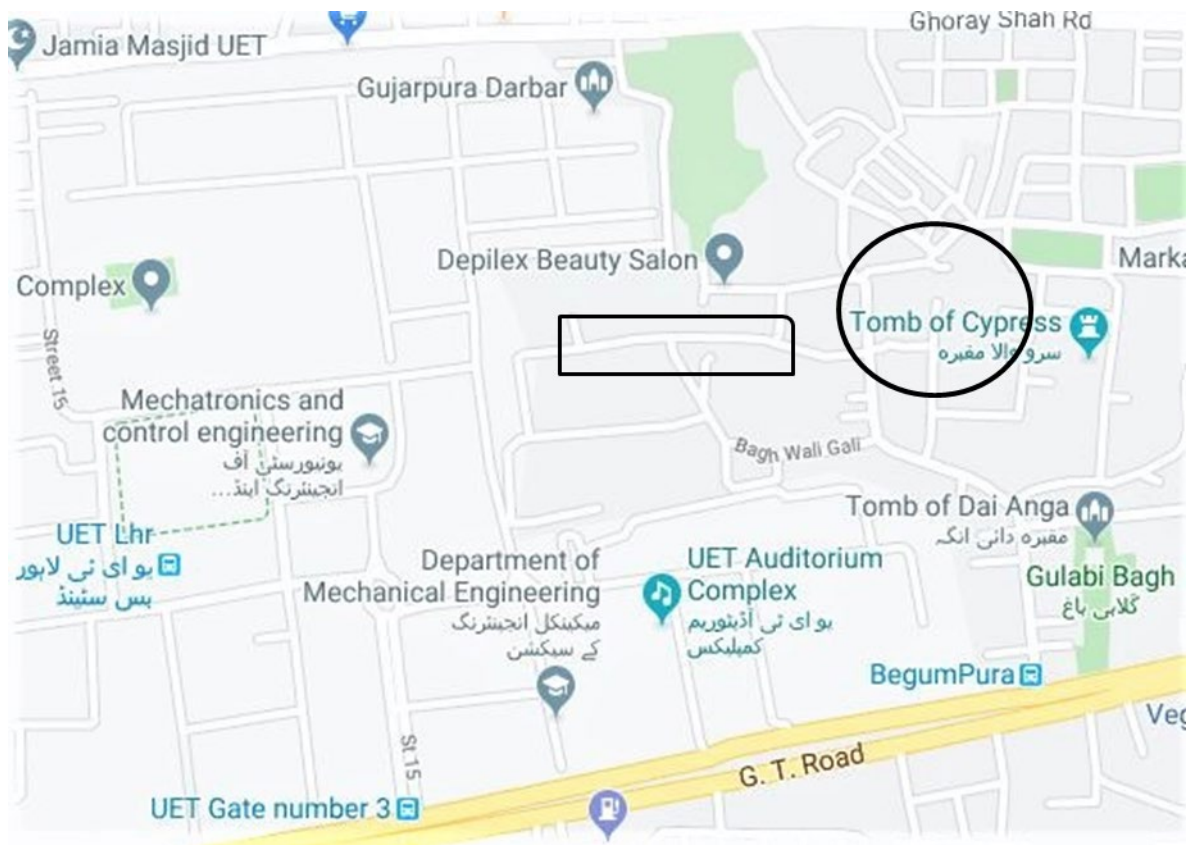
Jamia Masjid UET
Ghoray Shah Rd
Gujarpura Darbar
Depilex Beauty Salon
Complex
Marka
Street 15
Tomb of Cypress
سرو والا مقبرہ
Mechatronics and control engineering
یونیورسٹی آف انجینئرنگ اینڈ...
Bagh Wali Gali
Tomb of Dai Anga
مقبرہ دائی انگہ
UET Lhr
یو ای ٹی لاہور بس سٹینڈ
Department of Mechanical Engineering
میکنکل انجینئرنگ کے سیکشن
UET Auditorium Complex
یو ای ٹی آڈیٹوریم کمپلیکس
Gulabi Bagh
گلابی باغ
BegumPura
Veg
St 15
G. T. Road
UET Gate number 3